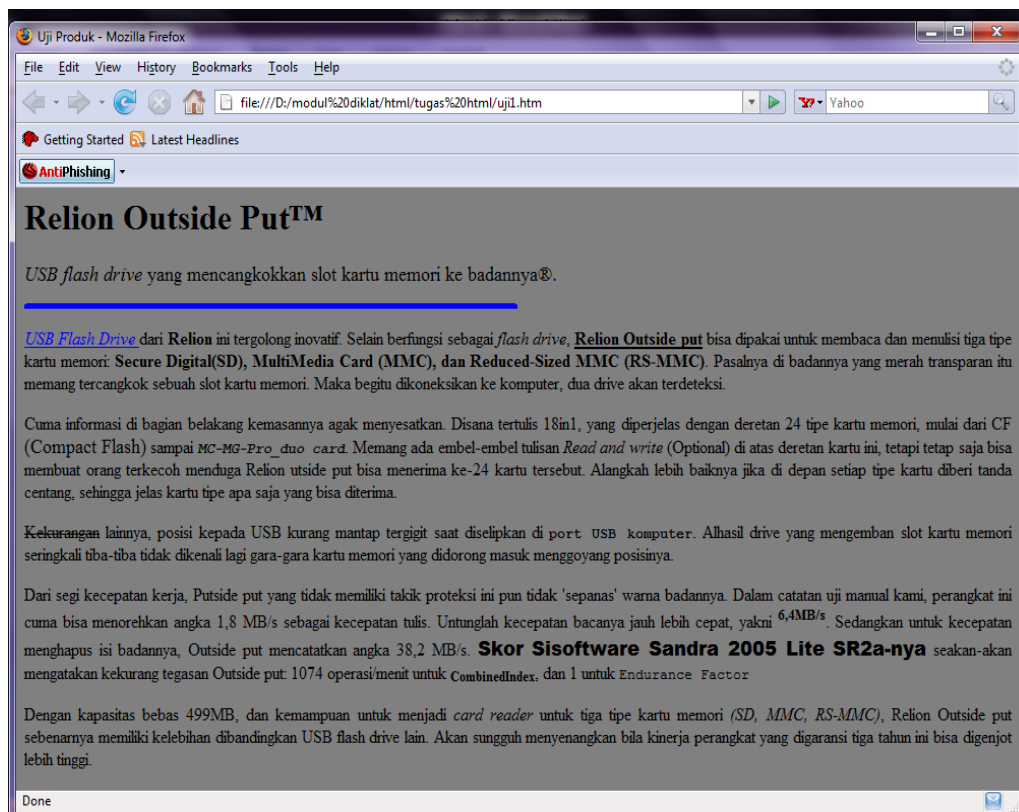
Uji Produk - Mozilla Firefox

File Edit View History Bookmarks Tools Help

file:///D:/modul%20diklat/html/tugas%20html/uji1.htm

Yahoo

Getting Started Latest Headlines

AntiPhishing

# Relion Outside Put™

*USB flash drive* yang mencangkokkan slot kartu memori ke badannya®.

USB Flash Drive dari **Relion** ini tergolong inovatif. Selain berfungsi sebagai *flash drive*, **Relion Outside put** bisa dipakai untuk membaca dan menulisi tiga tipe kartu memori: **Secure Digital(SD), MultiMedia Card (MMC), dan Reduced-Sized MMC (RS-MMC)**. Pasalnya di badannya yang merah transparan itu memang tercangkok sebuah slot kartu memori. Maka begitu dikoneksikan ke komputer, dua drive akan terdeteksi.

Cuma informasi di bagian belakang kemasannya agak menyesatkan. Disana tertulis 18in1, yang diperjelas dengan deretan 24 tipe kartu memori, mulai dari CF (Compact Flash) sampai *MC-MG-Pro_duo card*. Memang ada embel-embel tulisan *Read and write* (Optional) di atas deretan kartu ini, tetapi tetap saja bisa membuat orang terkecoh menduga Relion utside put bisa menerima ke-24 kartu tersebut. Alangkah lebih baiknya jika di depan setiap tipe kartu diberi tanda centang, sehingga jelas kartu tipe apa saja yang bisa diterima.

~~Kekurangan~~ lainnya, posisi kepada USB kurang mantap tergigit saat diselipkan di port USB komputer. Alhasil drive yang mengemban slot kartu memori seringkali tiba-tiba tidak dikenali lagi gara-gara kartu memori yang didorong masuk menggoyang posisinya.

Dari segi kecepatan kerja, Putside put yang tidak memiliki takik proteksi ini pun tidak 'sepanas' warna badannya. Dalam catatan uji manual kami, perangkat ini cuma bisa menorehkan angka 1,8 MB/s sebagai kecepatan tulis. Untunglah kecepatan bacanya jauh lebih cepat, yakni $^{\textbf{6,4MB/s}}$. Sedangkan untuk kecepatan menghapus isi badannya, Outside put mencatatkan angka 38,2 MB/s. **Skor Sisoftware Sandra 2005 Lite SR2a-nya** seakan-akan mengatakan kekurang tegasan Outside put: 1074 operasi/menit untuk $_{\textbf{CombinedIndex}}$, dan 1 untuk Endurance Factor

Dengan kapasitas bebas 499MB, dan kemampuan untuk menjadi *card reader* untuk tiga tipe kartu memori *(SD, MMC, RS-MMC)*, Relion Outside put sebenarnya memiliki kelebihan dibandingkan USB flash drive lain. Akan sungguh menyenangkan bila kinerja perangkat yang digaransi tiga tahun ini bisa digenjot lebih tinggi.

Done